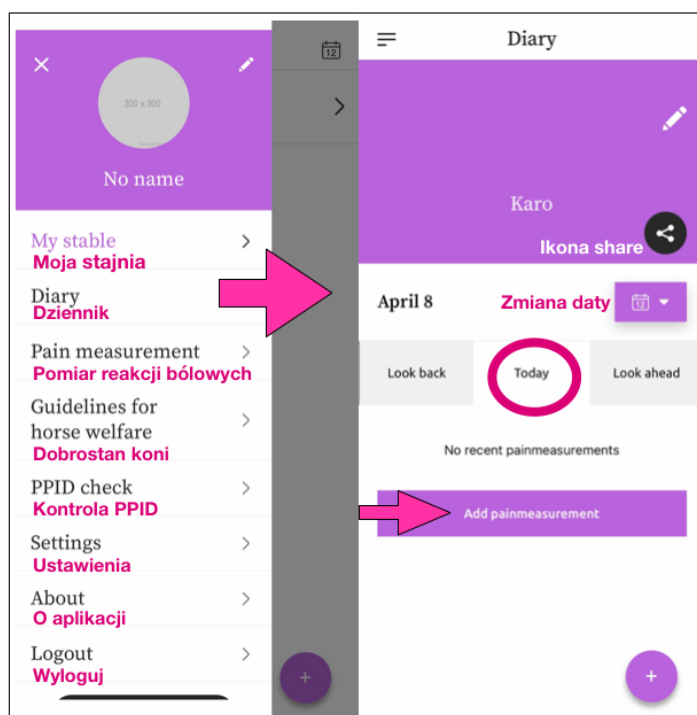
300 x 300

No name

My stable
Moja stajnia

Diary
Dziennik

Pain measurement
Pomiar reakcji bólowych

Guidelines for horse welfare
Dobrostan koni

PPID check
Kontrola PPID

Settings
Ustawienia

About
O aplikacji

Logout
Wyloguj

12

Diary

Karo

Ikona share

April 8

Zmiana daty

12

Look back

Today

Look ahead

No recent painmeasurements

Add painmeasurement

+

+